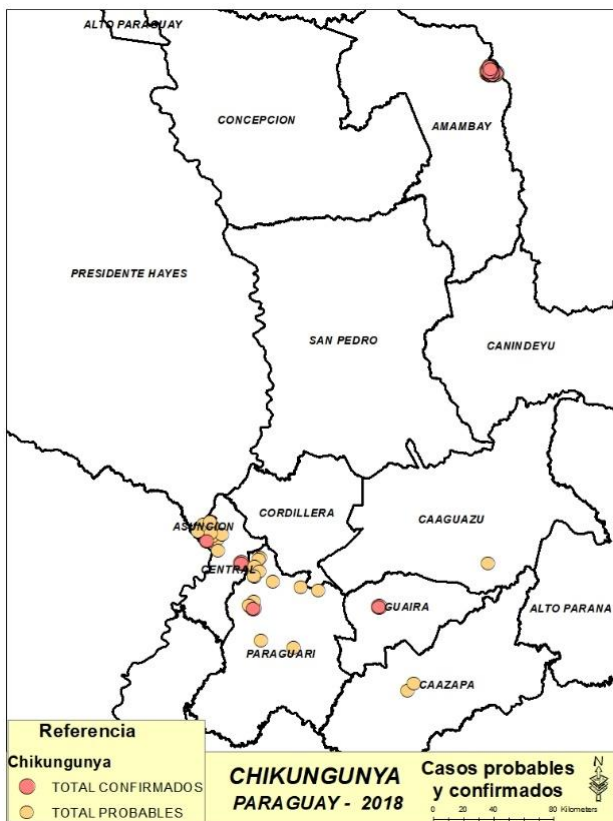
ALTO PARAGUAY

CONCEPCION

AMAMBAY

PRESIDENTE HAYES

SAN PEDRO

CANINDEYU

CORDILLERA

CAAGUAZU

ASUNCION

CENTRAL

GUAIRA

ALTO PARANA

PARAGUARI

CAAZAPA

Referencia

Chikungunya

TOTAL CONFIRMADOS

TOTAL PROBABLES

CHIKUNGUNYA
PARAGUAY - 2018

Casos probables y confirmados

0 20 40 80 Kilometers

N